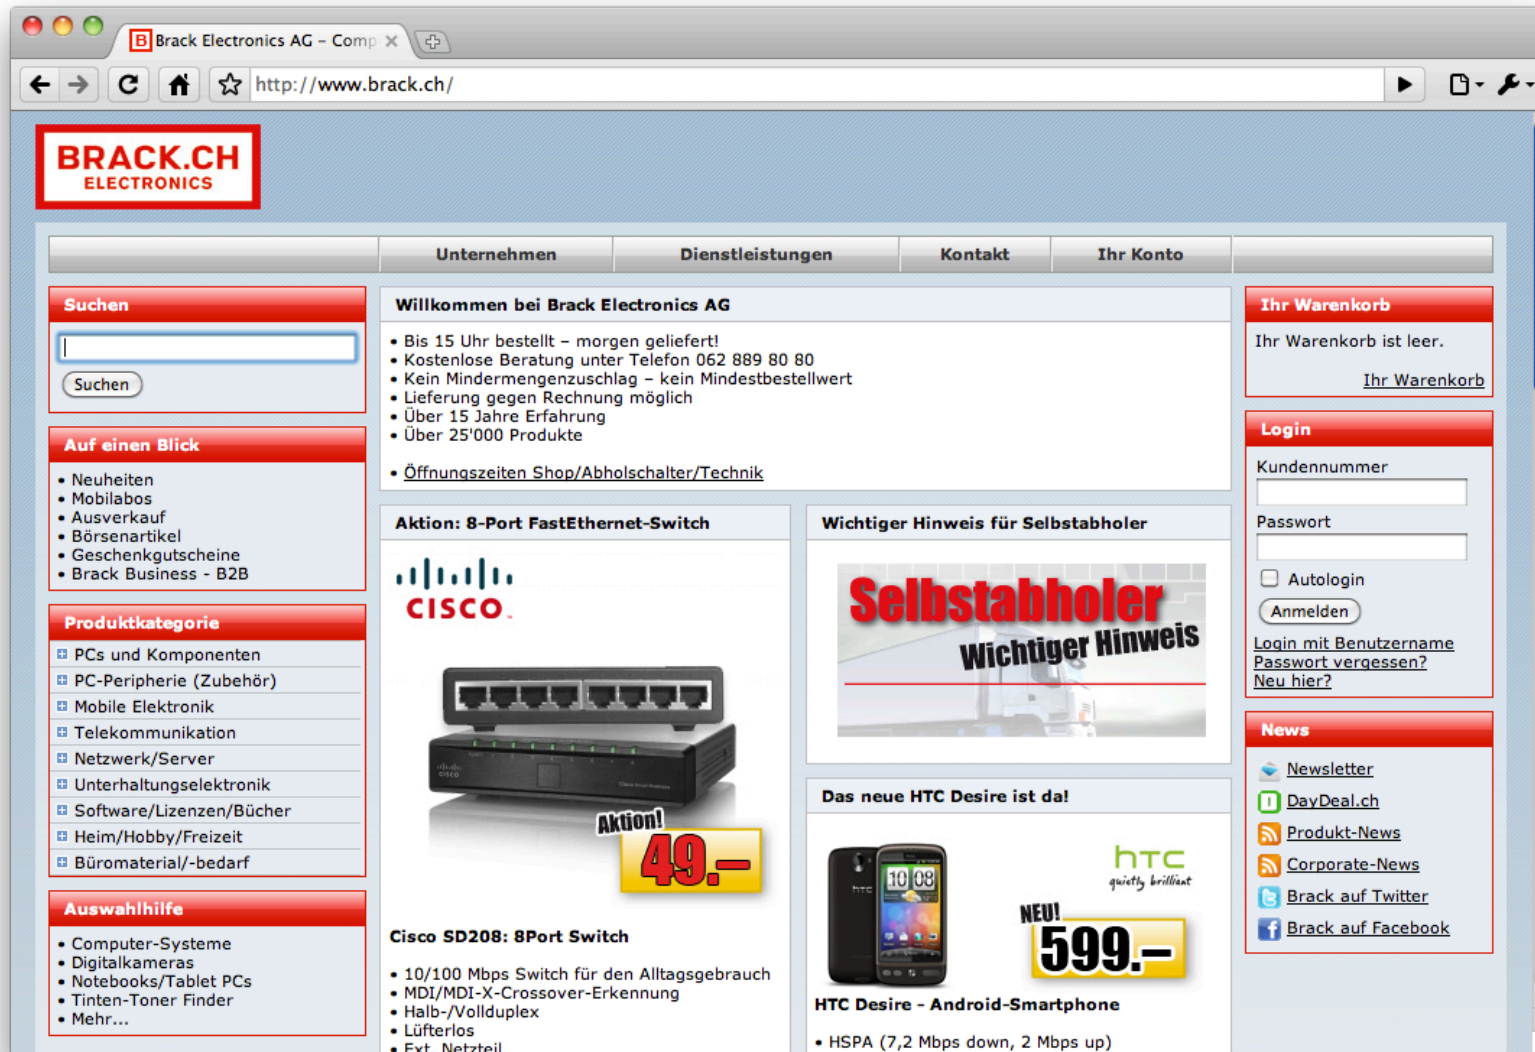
B Brack Electronics AG – Comp ×

http://www.brack.ch/

BRACK.CH
ELECTRONICS

Unternehmen | Dienstleistungen | Kontakt | Ihr Konto

Suchen

Suchen

Auf einen Blick

• Neuheiten
• Mobilabos
• Ausverkauf
• Börsenartikel
• Geschenkgutscheine
• Brack Business - B2B

Produktkategorie

PCs und Komponenten
PC-Peripherie (Zubehör)
Mobile Elektronik
Telekommunikation
Netzwerk/Server
Unterhaltungselektronik
Software/Lizenzen/Bücher
Heim/Hobby/Freizeit
Büromaterial/-bedarf

Auswahlhilfe

• Computer-Systeme
• Digitalkameras
• Notebooks/Tablet PCs
• Tinten-Toner Finder
• Mehr...

Willkommen bei Brack Electronics AG

• Bis 15 Uhr bestellt – morgen geliefert!
• Kostenlose Beratung unter Telefon 062 889 80 80
• Kein Mindermengenzuschlag – kein Mindestbestellwert
• Lieferung gegen Rechnung möglich
• Über 15 Jahre Erfahrung
• Über 25'000 Produkte

• Öffnungszeiten Shop/Abholschalter/Technik

Aktion: 8-Port FastEthernet-Switch

CISCO

Aktion!
49.–

Cisco SD208: 8Port Switch

• 10/100 Mbps Switch für den Alltagsgebrauch
• MDI/MDI-X-Crossover-Erkennung
• Halb-/Vollduplex
• Lüfterlos
• Ext. Netzteil

Wichtiger Hinweis für Selbstabholer

Selbstabholer
Wichtiger Hinweis

Das neue HTC Desire ist da!

htc
quietly brilliant

10 08

NEU!
599.–

HTC Desire - Android-Smartphone

• HSPA (7,2 Mbps down, 2 Mbps up)

Ihr Warenkorb

Ihr Warenkorb ist leer.

Ihr Warenkorb

Login

Kundennummer

Passwort

Autologin

Anmelden

Login mit Benutzername
Passwort vergessen?
Neu hier?

News

Newsletter
DayDeal.ch
Produkt-News
Corporate-News
Brack auf Twitter
Brack auf Facebook